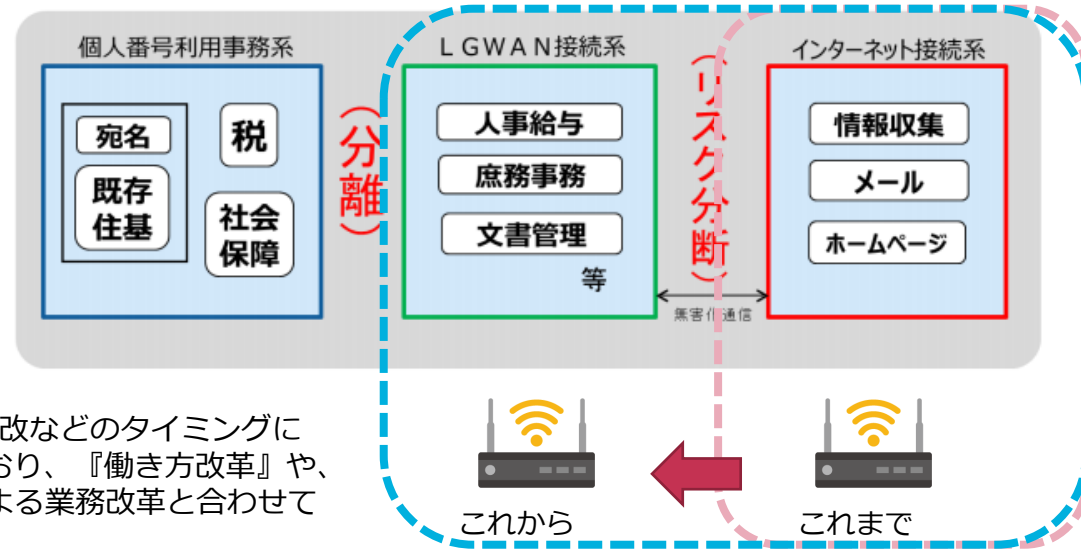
個人番号利用事務系

宛名

既存住基

税

社会保障

（分離）

ＬＧＷＡＮ接続系

人事給与

庶務事務

文書管理

等

（リスク分断）

無害化通信

インターネット接続系

情報収集

メール

ホームページ

改などのタイミングにおり、『働き方改革』や、よる業務改革と合わせて

これから

これまで